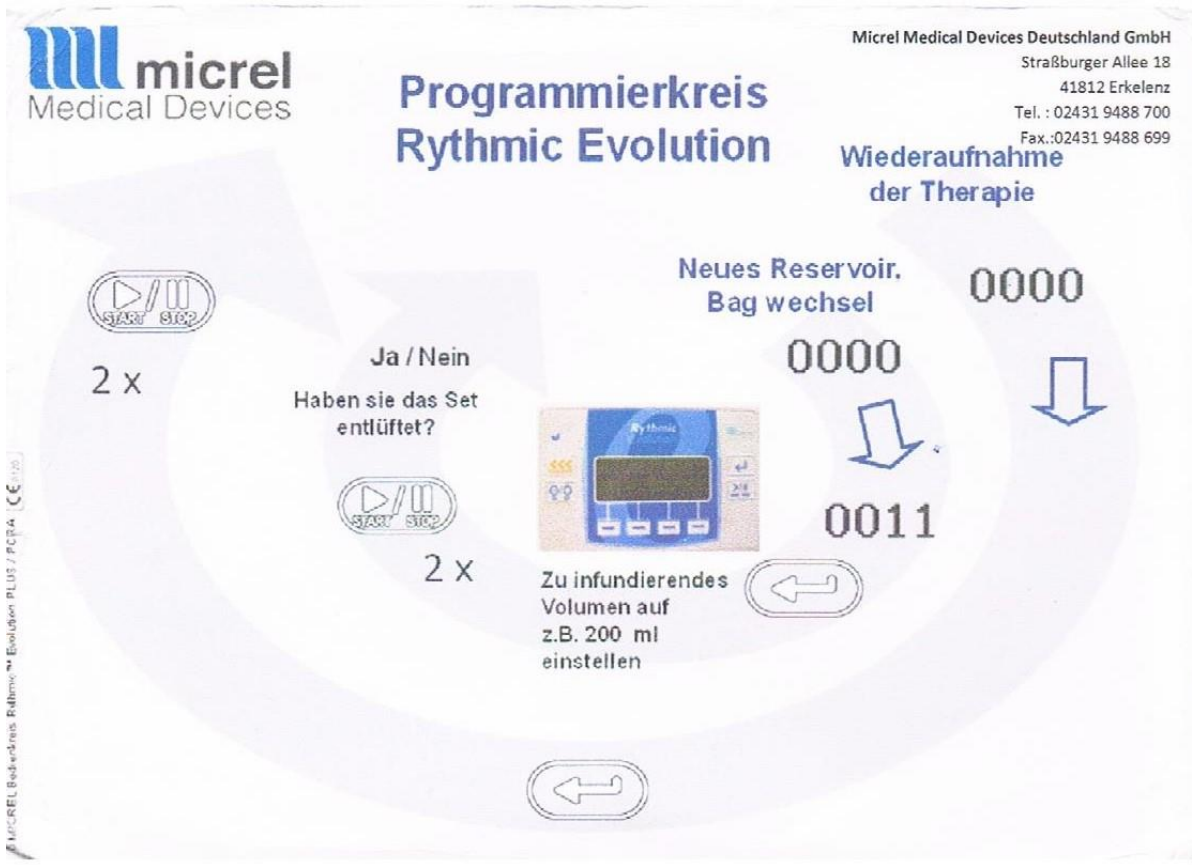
micrel
Medical Devices

Programmierkreis
Rythmic Evolution

Micrel Medical Devices Deutschland GmbH
Straßburger Allee 18
41812 Erkelenz
Tel. : 02431 9488 700
Fax.:02431 9488 699

Wiederaufnahme
der Therapie

START STOP

2 x

Neues Reservoir.
Bag wechsel

0000

Ja / Nein

0000

Haben sie das Set entlüftet?

Rythmic

START STOP

2 x

0011

Zu infundierendes Volumen auf z.B. 200 ml einstellen

MICREL Bedienkreis Rythmic™ Evolution PLUS / PCRA CE